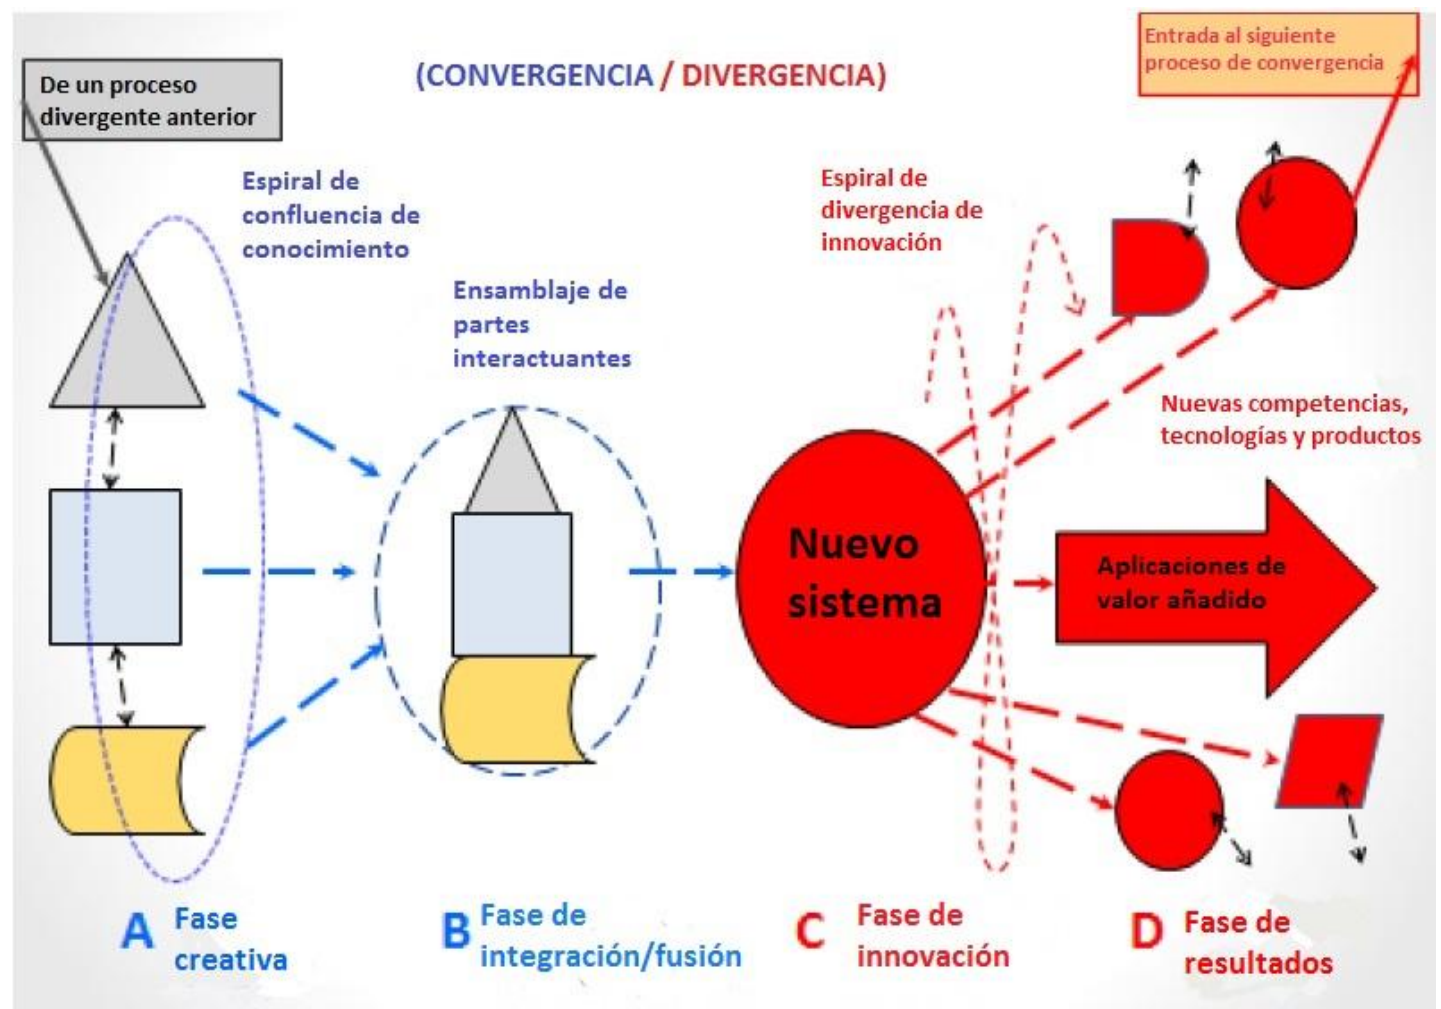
De un proceso divergente anterior

(CONVERGENCIA / DIVERGENCIA)

Entrada al siguiente proceso de convergencia

Espiral de confluencia de conocimiento

Ensamblaje de partes interactuantes

Espiral de divergencia de innovación

Nuevas competencias, tecnologías y productos

Nuevo sistema

Aplicaciones de valor añadido

A Fase creativa

B Fase de integración/fusión

C Fase de innovación

D Fase de resultados